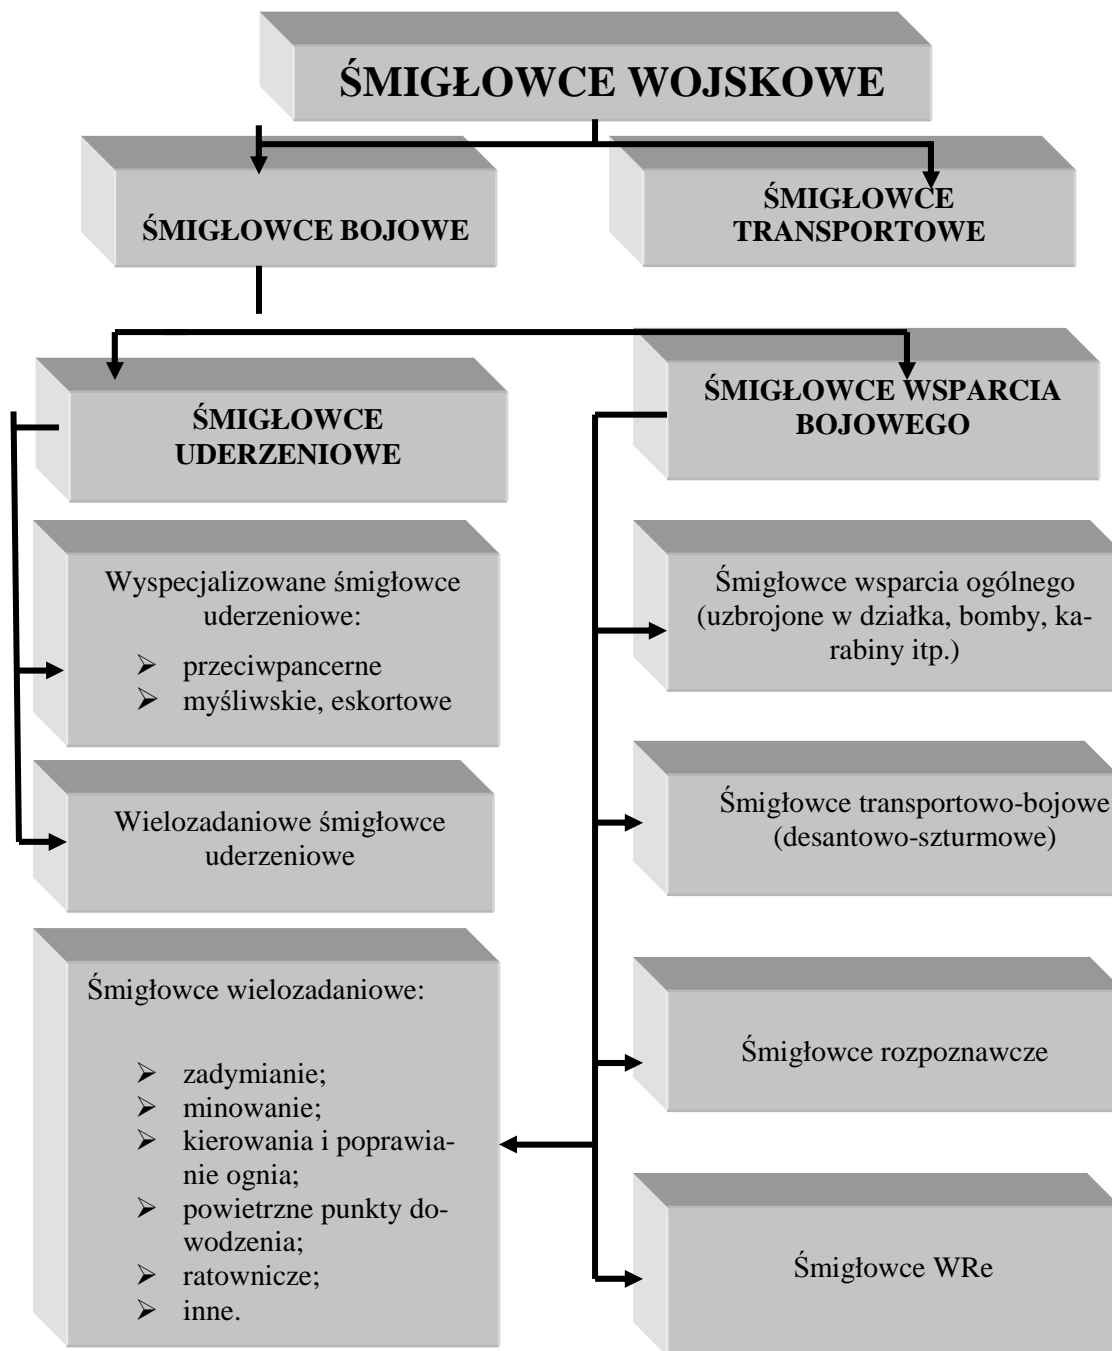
ŚMIGŁOWCE WOJSKOWE

ŚMIGŁOWCE BOJOWE

ŚMIGŁOWCE TRANSPORTOWE

ŚMIGŁOWCE UDERZENIOWE

ŚMIGŁOWCE WSPARCIA BOJOWEGO

Wyspecjalizowane śmigłowce uderzeniowe:
- przeciwpancerne
- myśliwskie, eskortowe

Wielozadaniowe śmigłowce uderzeniowe

Śmigłowce wielozadaniowe:
- zadymianie;
- minowanie;
- kierowania i poprawianie ognia;
- powietrzne punkty dowodzenia;
- ratownicze;
- inne.

Śmigłowce wsparcia ogólnego (uzbrojone w działka, bomby, karabiny itp.)

Śmigłowce transportowo-bojowe (desantowo-szturmowe)

Śmigłowce rozpoznawcze

Śmigłowce WRe